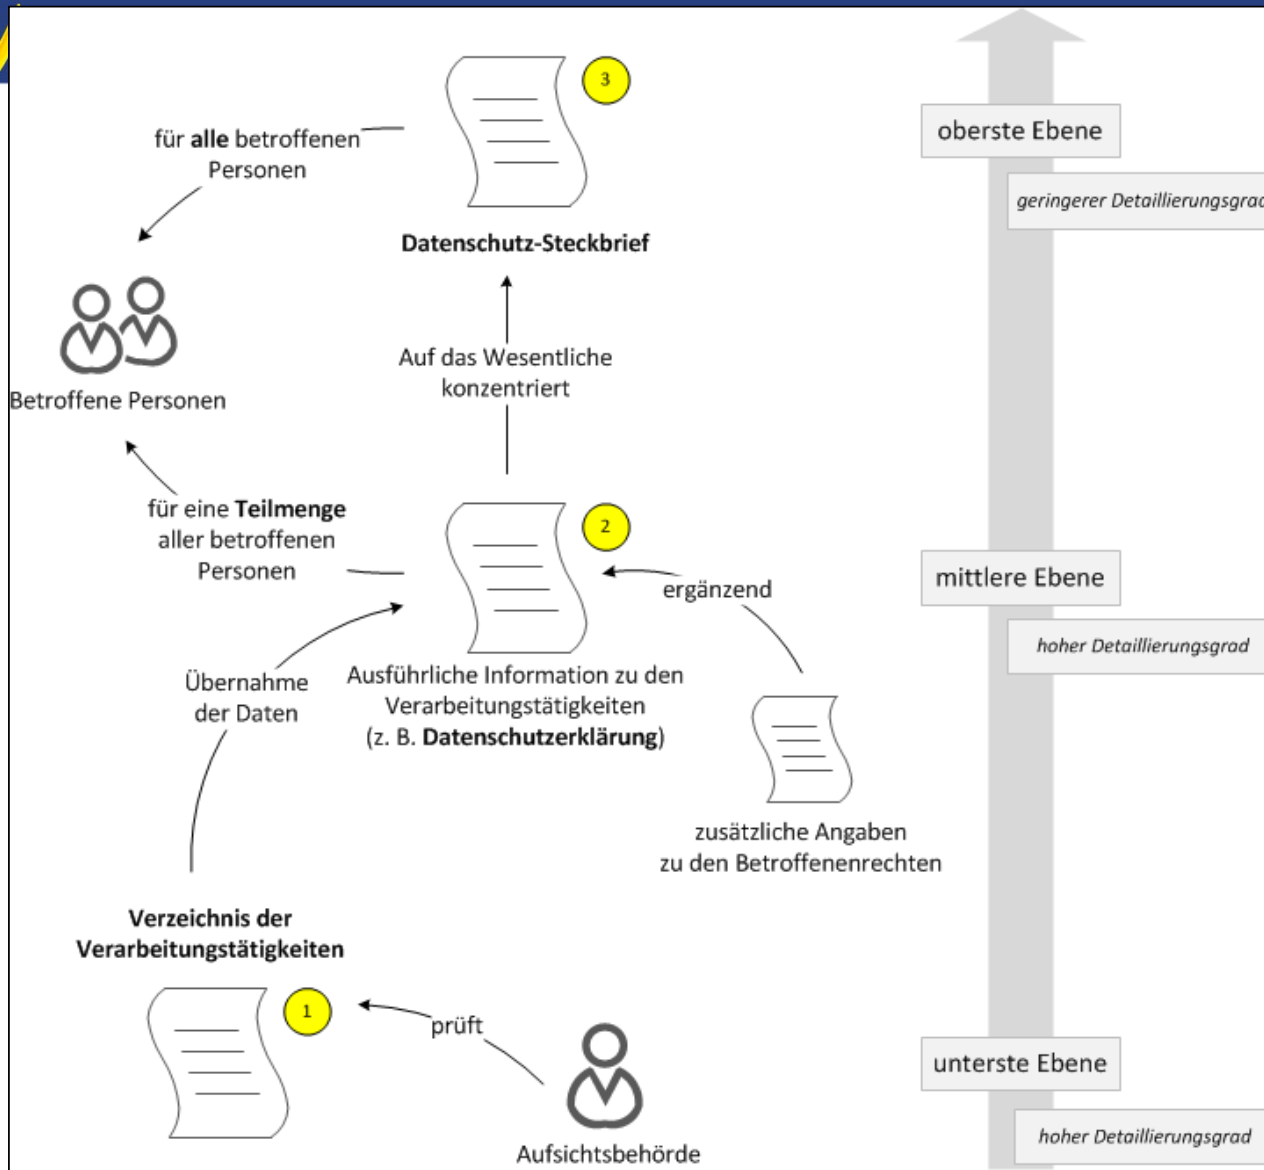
3

für **alle** betroffenen Personen

**Datenschutz-Steckbrief**

oberste Ebene

*geringerer Detaillierungsgrad*

Betroffene Personen

Auf das Wesentliche konzentriert

für eine **Teilmenge** aller betroffenen Personen

2

ergänzend

mittlere Ebene

*hoher Detaillierungsgrad*

Übernahme der Daten

Ausführliche Information zu den Verarbeitungstätigkeiten (z. B. **Datenschutzerklärung**)

zusätzliche Angaben zu den Betroffenenrechten

**Verzeichnis der Verarbeitungstätigkeiten**

1

prüft

unterste Ebene

*hoher Detaillierungsgrad*

Aufsichtsbehörde